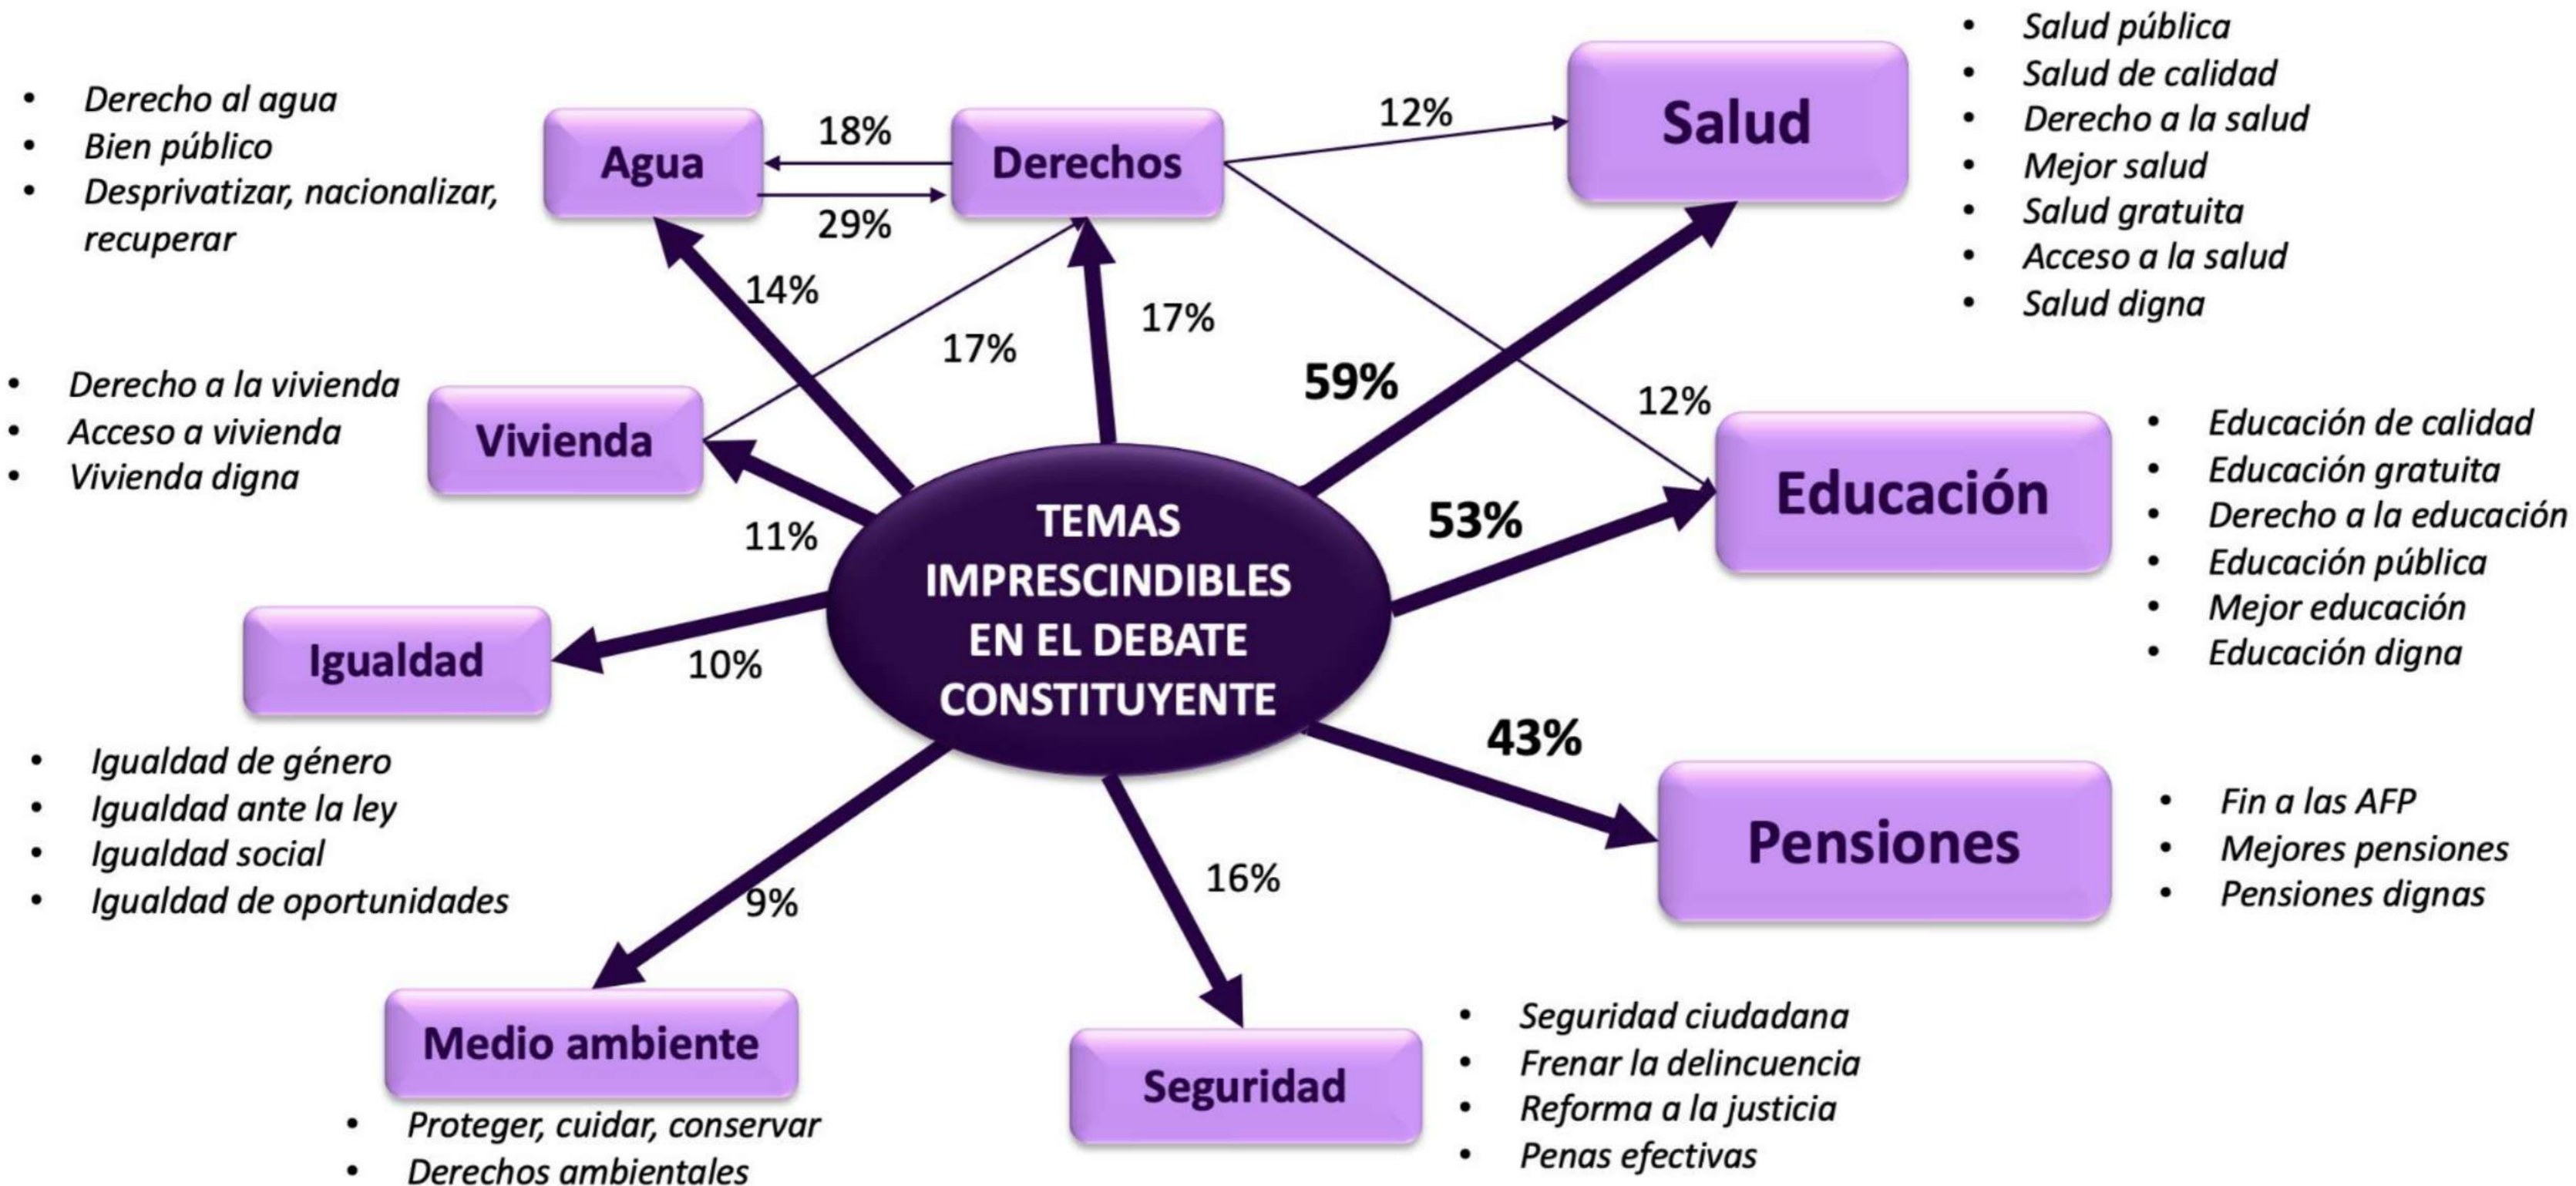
- Derecho al agua
- Bien público
- Desprivatizar, nacionalizar, recuperar

Agua

18%

29%

Derechos

12%

Salud

- Salud pública
- Salud de calidad
- Derecho a la salud
- Mejor salud
- Salud gratuita
- Acceso a la salud
- Salud digna

14%

17%

17%

59%

12%

- Derecho a la vivienda
- Acceso a vivienda
- Vivienda digna

Vivienda

Educación

- Educación de calidad
- Educación gratuita
- Derecho a la educación
- Educación pública
- Mejor educación
- Educación digna

11%

53%

TEMAS IMPRESCINDIBLES EN EL DEBATE CONSTITUYENTE

Igualdad

10%

43%

- Igualdad de género
- Igualdad ante la ley
- Igualdad social
- Igualdad de oportunidades

Pensiones

- Fin a las AFP
- Mejores pensiones
- Pensiones dignas

16%

9%

Medio ambiente

- Proteger, cuidar, conservar
- Derechos ambientales

Seguridad

- Seguridad ciudadana
- Frenar la delincuencia
- Reforma a la justicia
- Penas efectivas